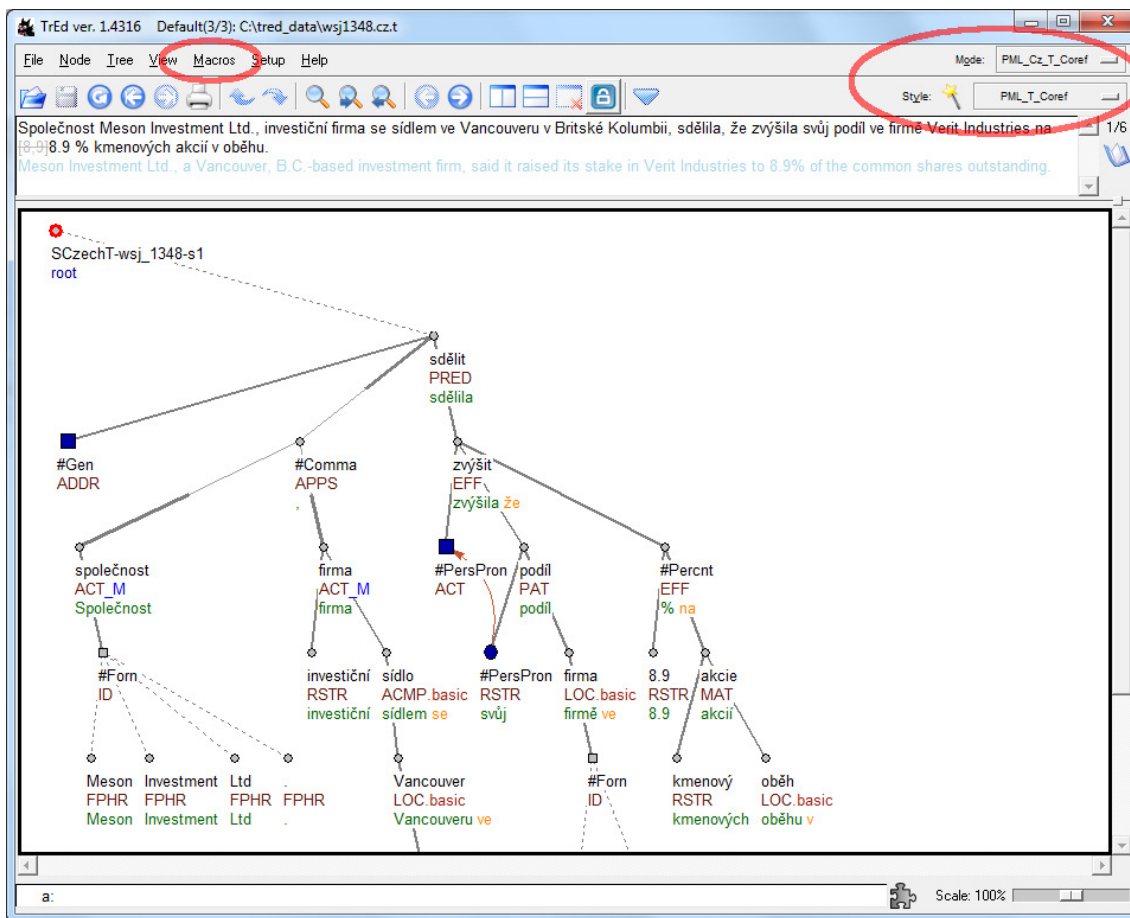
TrEd ver. 1.4316 Default(3/3): C:\tred_data\wsj1348.cz.t

File Node Tree View Macros Setup Help

Mode: PML_Cz_T_Coref

Style: PML_T_Coref

Společnost Meson Investment Ltd., investiční firma se sídlem ve Vancouveru v Britské Kolumbii, sdělila, že zvýšila svůj podíl ve firmě Verit Industries na [8.9]8.9 % kmenových akcií v oběhu.
Meson Investment Ltd., a Vancouver, B.C.-based investment firm, said it raised its stake in Verit Industries to 8.9% of the common shares outstanding.

1/6

SCzechT-wsj_1348-s1
root

sdělit
PRED
sdělila

#Gen
ADDR

#Comma
APPS
,

zvýšit
EFF
zvýšila že

společnost
ACT_M
Společnost

firma
ACT_M
firma

#PersPron
ACT

podíl
PAT
podíl

#Percnt
EFF
% na

#Forn
ID

investiční
RSTR
investiční

sídlo
ACMP.basic
sídlem se

#PersPron
RSTR
svůj

firma
LOC.basic
firmě ve

8.9
RSTR
8.9

akcie
MAT
akcií

Meson
FPHR
Meson

Investment
FPHR
Investment

Ltd
FPHR
Ltd

.
FPHR
.

Vancouver
LOC.basic
Vancouveru ve

#Forn
ID

kmenový
RSTR
kmenových

oběh
LOC.basic
oběhu v

a:

Scale: 100%